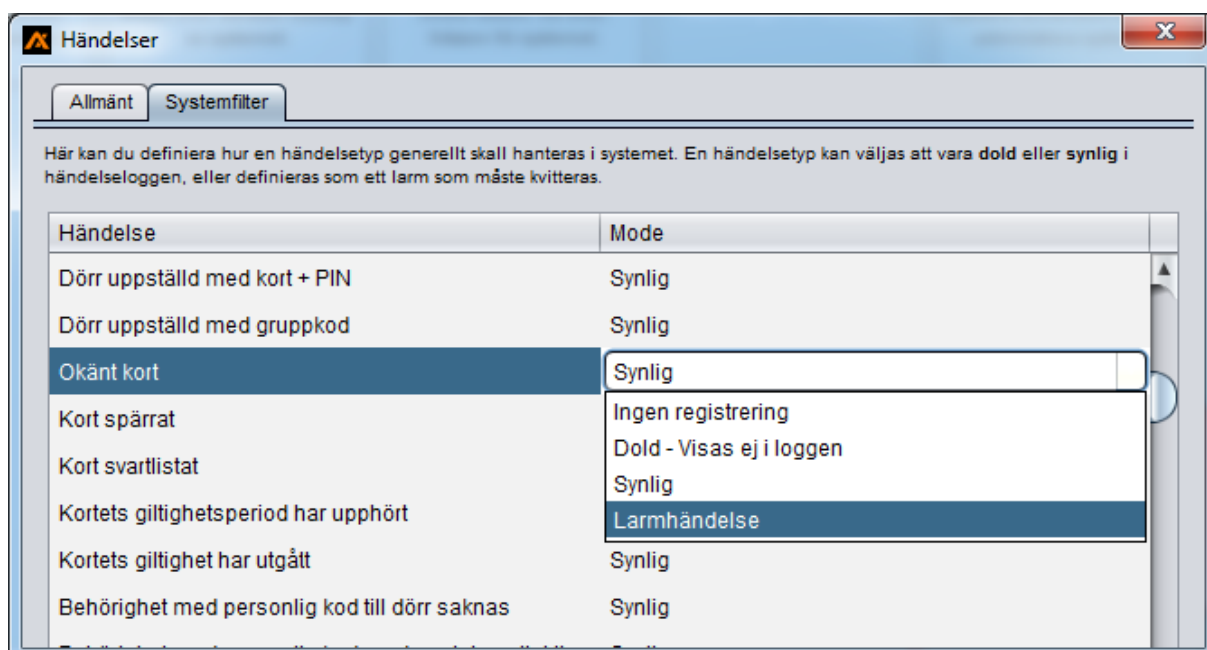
Händelser

Allmänt | Systemfilter

Här kan du definiera hur en händelsetyp generellt skall hanteras i systemet. En händelsetyp kan väljas att vara dold eller synlig i händelseloggen, eller definieras som ett larm som måste kvitteras.

| Händelse | Mode |
|---|---|
| Dörr uppställd med kort + PIN | Synlig |
| Dörr uppställd med gruppkod | Synlig |
| Okänt kort | Synlig |
| Kort spärrat | |
| Kort svartlistat | |
| Kortets giltighetsperiod har upphört | |
| Kortets giltighet har utgått | Synlig |
| Behörighet med personlig kod till dörr saknas | Synlig |
| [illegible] | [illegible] |

Ingen registrering
Dold - Visas ej i loggen
Synlig
Larmhändelse